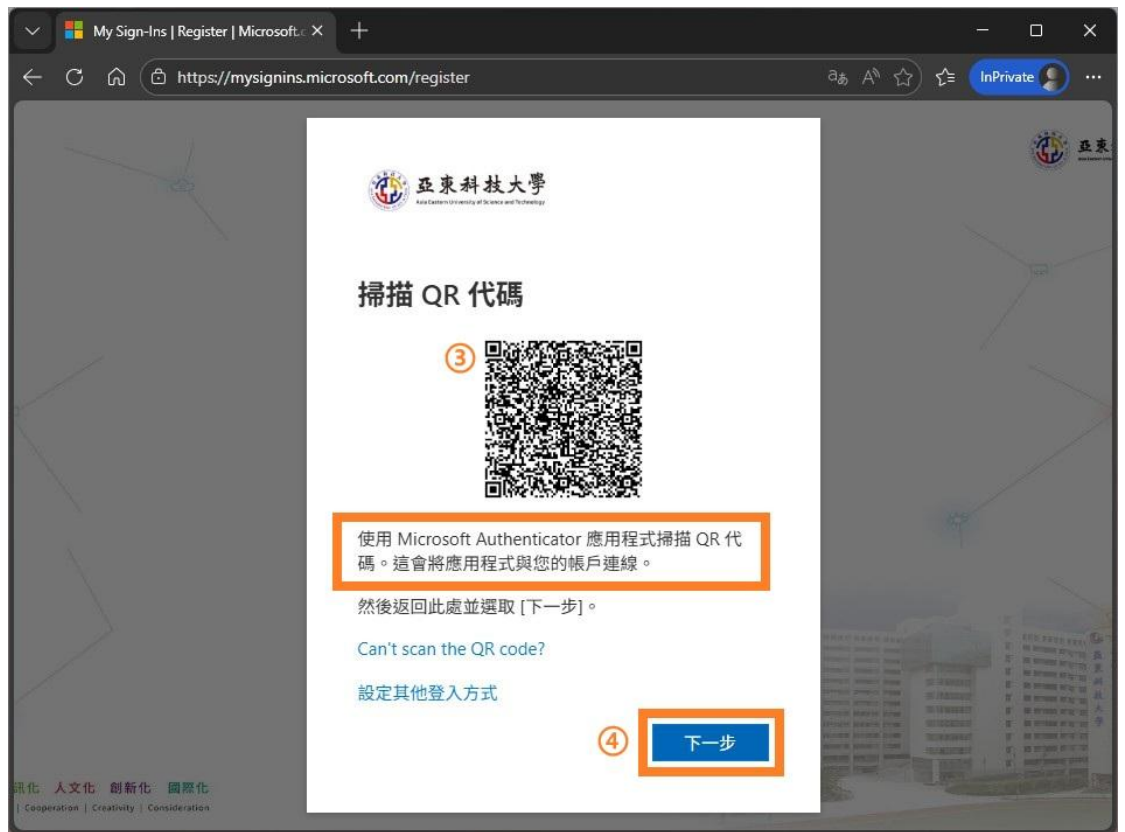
My Sign-Ins | Register | Microsoft.c ×

https://mysignins.microsoft.com/register

InPrivate

亞東科技大學
Asia Eastern University of Science and Technology

掃描 QR 代碼

③

使用 Microsoft Authenticator 應用程式掃描 QR 代碼。這會將應用程式與您的帳戶連線。

然後返回此處並選取 [下一步]。

Can't scan the QR code?

設定其他登入方式

④ 下一步

訊化 人文化 創新化 國際化
| Cooperation | Creativity | Consideration

亞東